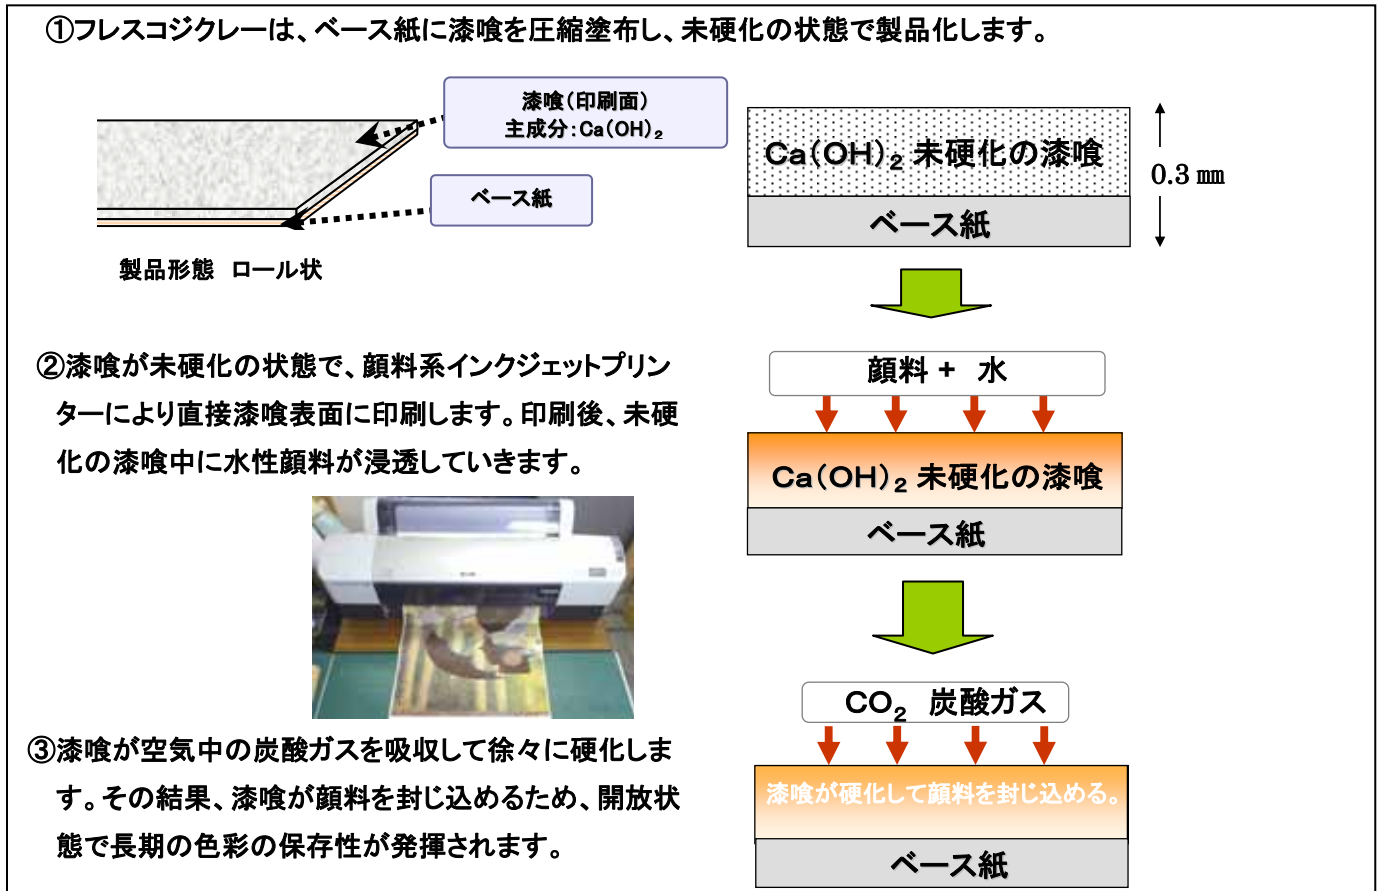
①フレスコジクレーは、ベース紙に漆喰を圧縮塗布し、未硬化の状態で製品化します。

漆喰（印刷面）
主成分：$Ca(OH)_2$

ベース紙

製品形態　ロール状

$Ca(OH)_2$ 未硬化の漆喰

ベース紙

0.3 ㎜

②漆喰が未硬化の状態で、顔料系インクジェットプリンターにより直接漆喰表面に印刷します。印刷後、未硬化の漆喰中に水性顔料が浸透していきます。

顔料＋　水

$Ca(OH)_2$ 未硬化の漆喰

ベース紙

③漆喰が空気中の炭酸ガスを吸収して徐々に硬化します。その結果、漆喰が顔料を封じ込めるため、開放状態で長期の色彩の保存性が発揮されます。

$CO_2$　炭酸ガス

漆喰が硬化して顔料を封じ込める。

ベース紙